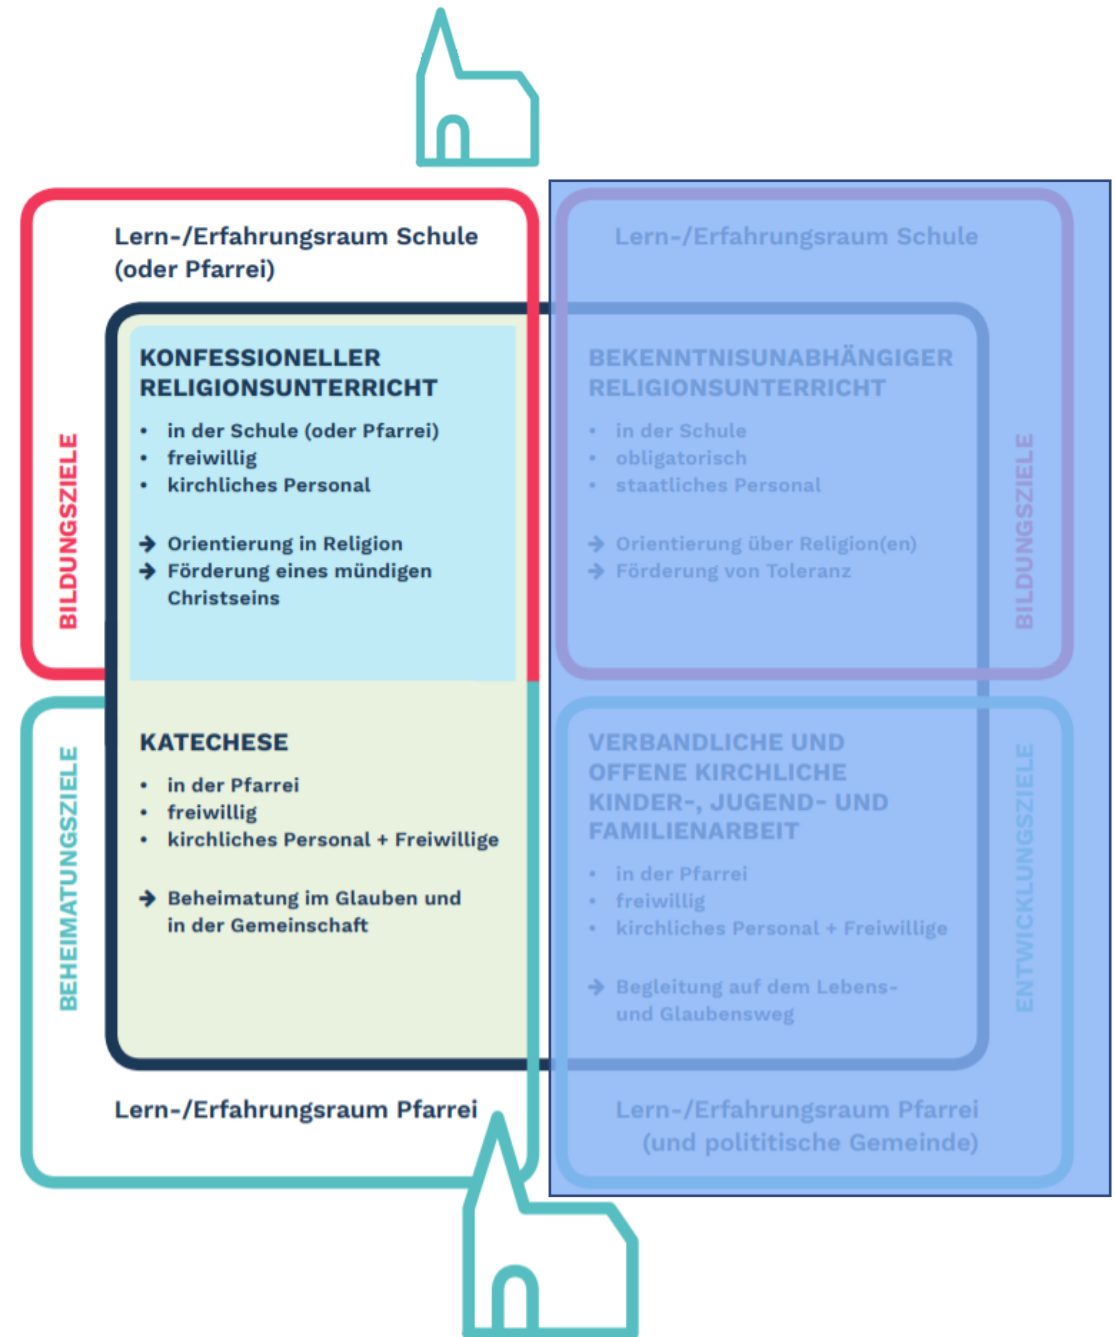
Lern-/Erfahrungsraum Schule (oder Pfarrei)

BILDUNGSZIELE

KONFESSIONELLER RELIGIONSUNTERRICHT

- in der Schule (oder Pfarrei)
- freiwillig
- kirchliches Personal

→ Orientierung in Religion
→ Förderung eines mündigen Christseins

BEHEIMATUNGSZIELE

KATECHESE

- in der Pfarrei
- freiwillig
- kirchliches Personal + Freiwillige

→ Beheimatung im Glauben und in der Gemeinschaft

Lern-/Erfahrungsraum Pfarrei

Lern-/Erfahrungsraum Schule

BEKENNTNISUNABHÄNGIGER RELIGIONSUNTERRICHT

- in der Schule
- obligatorisch
- staatliches Personal

→ Orientierung über Religion(en)
→ Förderung von Toleranz

BILDUNGSZIELE

VERBANDLICHE UND OFFENE KIRCHLICHE KINDER-, JUGEND- UND FAMILIENARBEIT

- in der Pfarrei
- freiwillig
- kirchliches Personal + Freiwillige

→ Begleitung auf dem Lebens- und Glaubensweg

ENTWICKLUNGSZIELE

Lern-/Erfahrungsraum Pfarrei (und polititische Gemeinde)